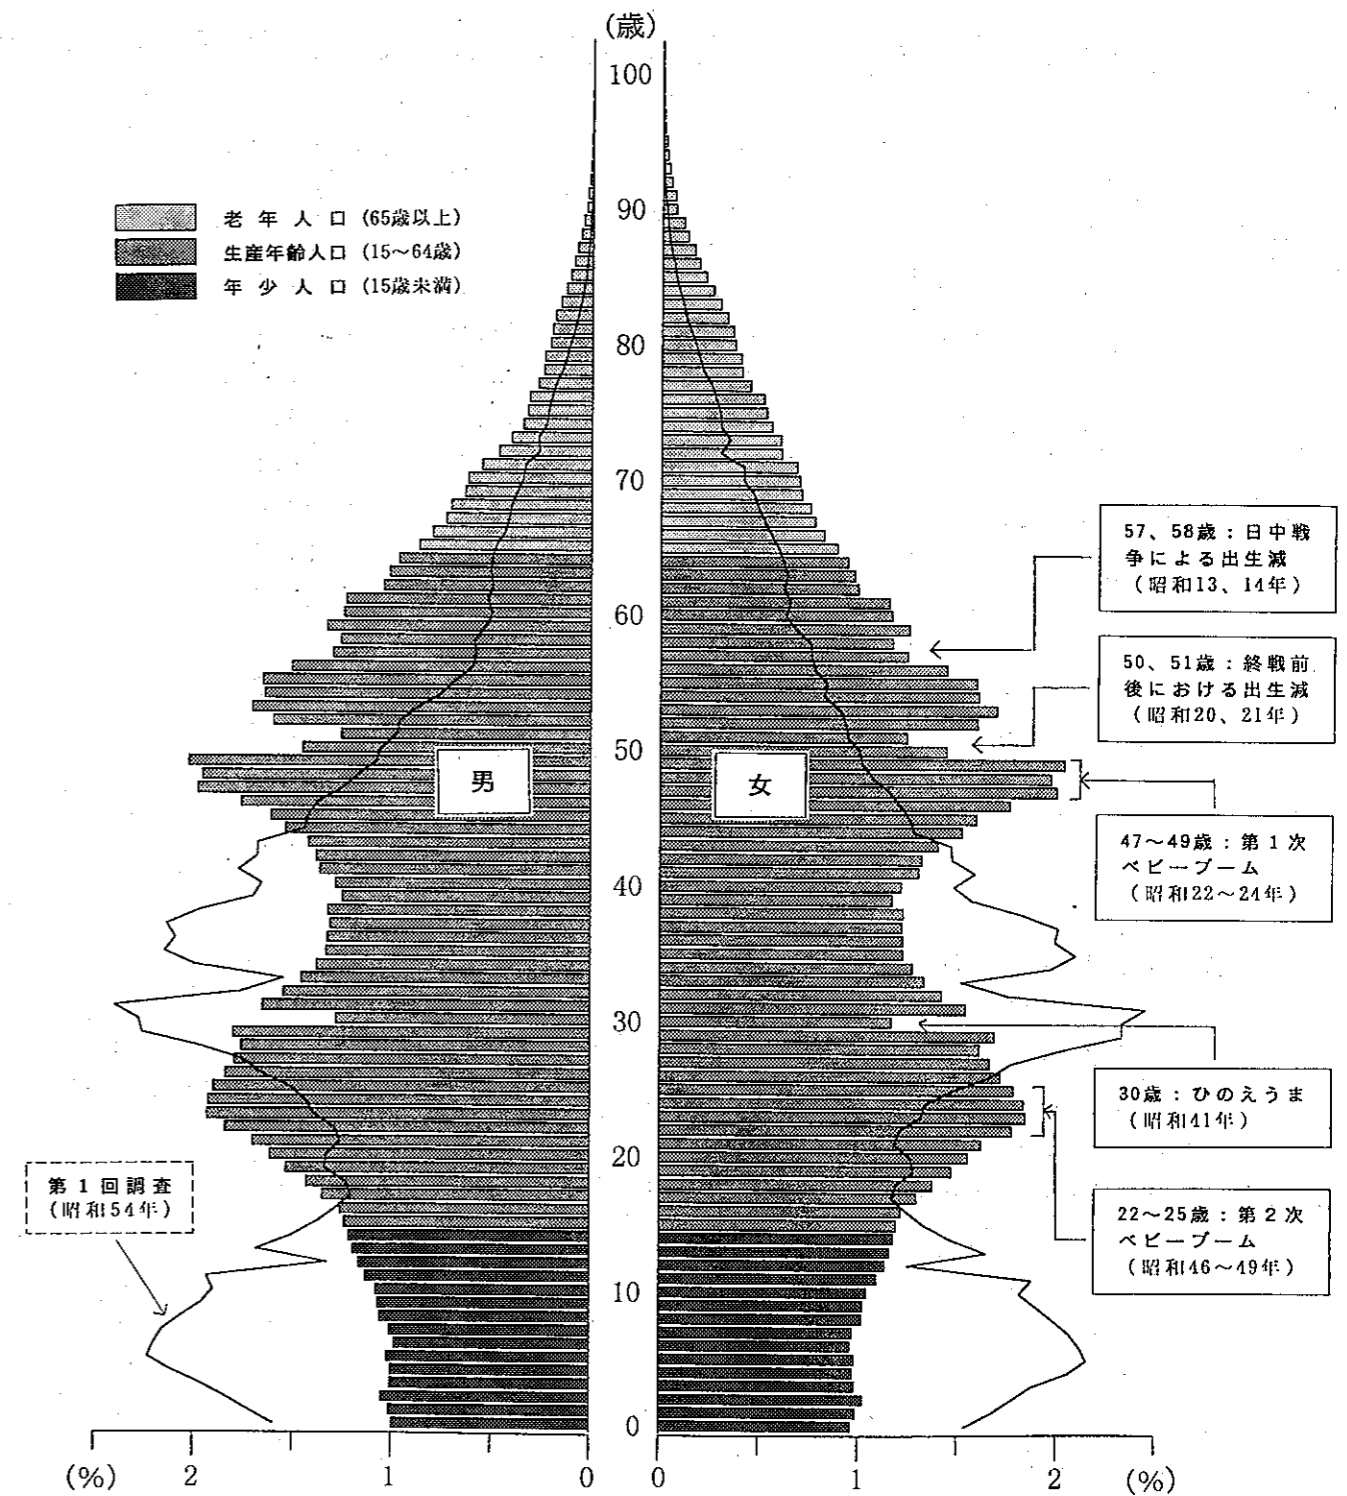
(歳)
100
90
80
70
60
50
40
30
20
10
0

老 年 人 口 (65歳以上)
生産年齢人口 (15～64歳)
年 少 人 口 (15歳未満)

男
女

57、58歳：日中戦争による出生減（昭和13、14年）

50、51歳：終戦前後における出生減（昭和20、21年）

47～49歳：第1次ベビーブーム（昭和22～24年）

30歳：ひのえうま（昭和41年）

22～25歳：第2次ベビーブーム（昭和46～49年）

第1回調査（昭和54年）

(%) 2 1 0
0 1 2 (%)